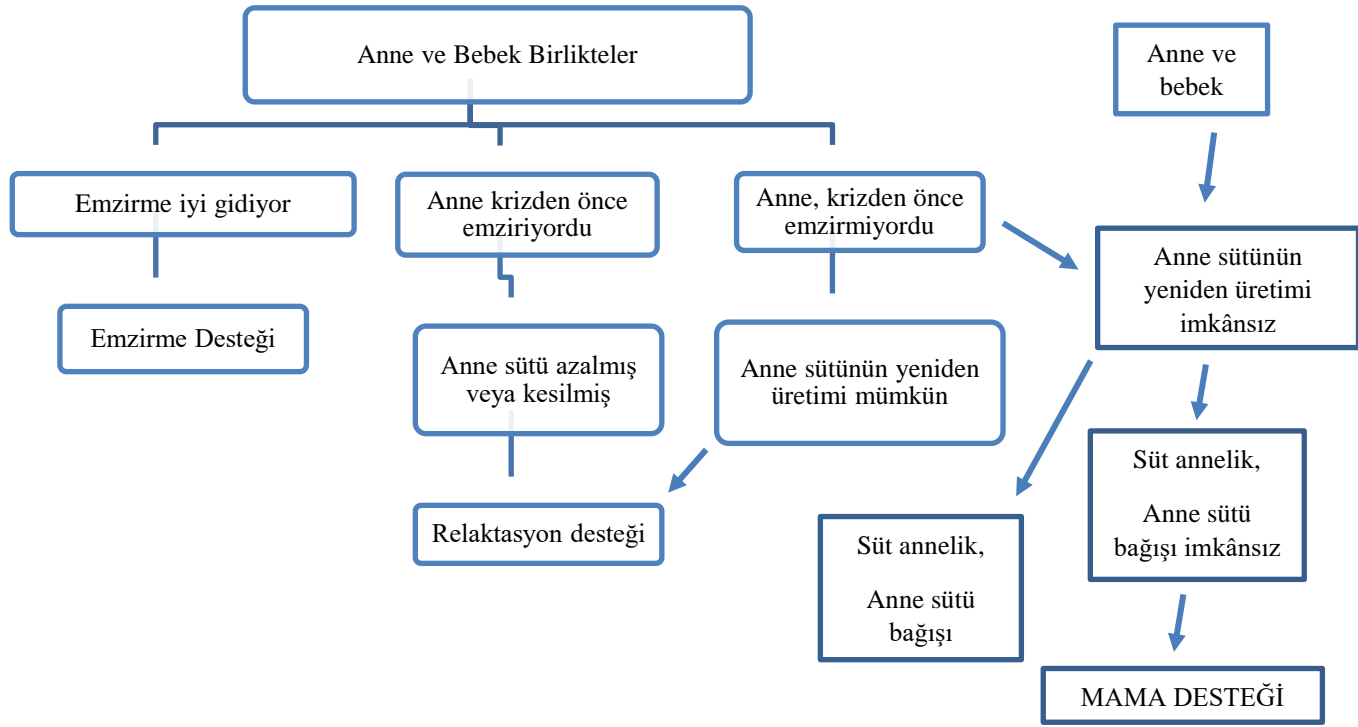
Anne ve Bebek Birlikteler

Anne ve bebek

Emzirme iyi gidiyor

Anne krizden önce emziriyordu

Anne, krizden önce emzirmiyordu

Anne sütünün yeniden üretimi imkânsız

Emzirme Desteği

Anne sütü azalmış veya kesilmiş

Anne sütünün yeniden üretimi mümkün

Süt annelik,

Anne sütü bağışı imkânsız

Relaktasyon desteği

Süt annelik,

Anne sütü bağışı

MAMA DESTEĞİ